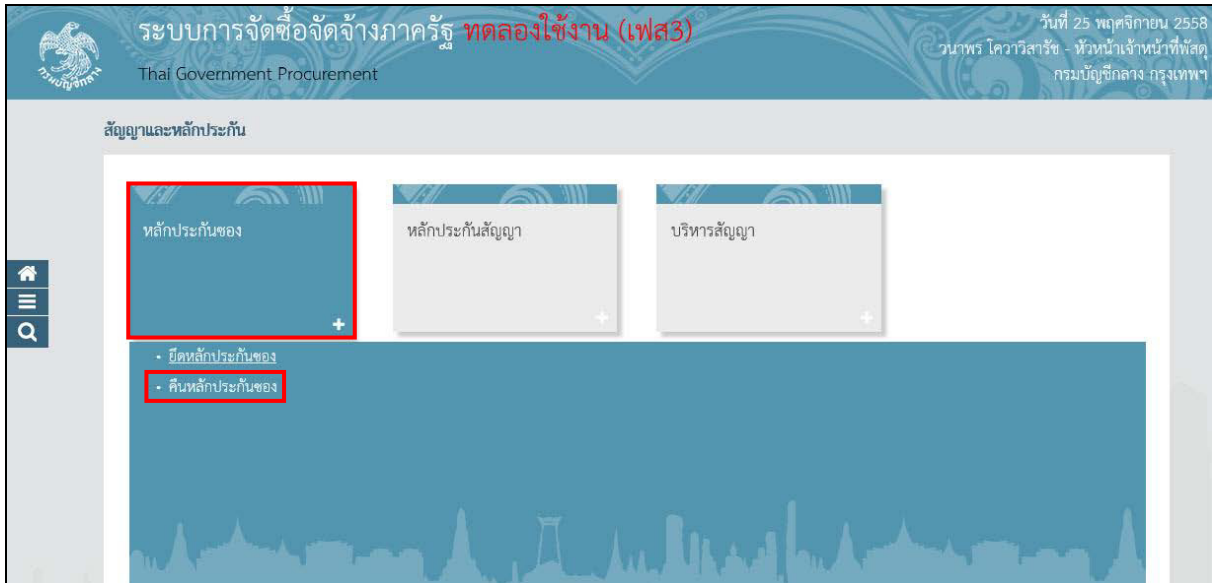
กรมบัญชีกลาง

ระบบการจัดซื้อจัดจ้างภาครัฐ ทดลองใช้งาน (เฟส3)

Thai Government Procurement

วันที่ 25 พฤศจิกายน 2558
วนาพร โควาวิสารัช - หัวหน้าเจ้าหน้าที่พัสดุ
กรมบัญชีกลาง กรุงเทพฯ

สัญญาและหลักประกัน

หลักประกันซอง

หลักประกันสัญญา

บริหารสัญญา

• ยึดหลักประกันซอง
• คืนหลักประกันซอง